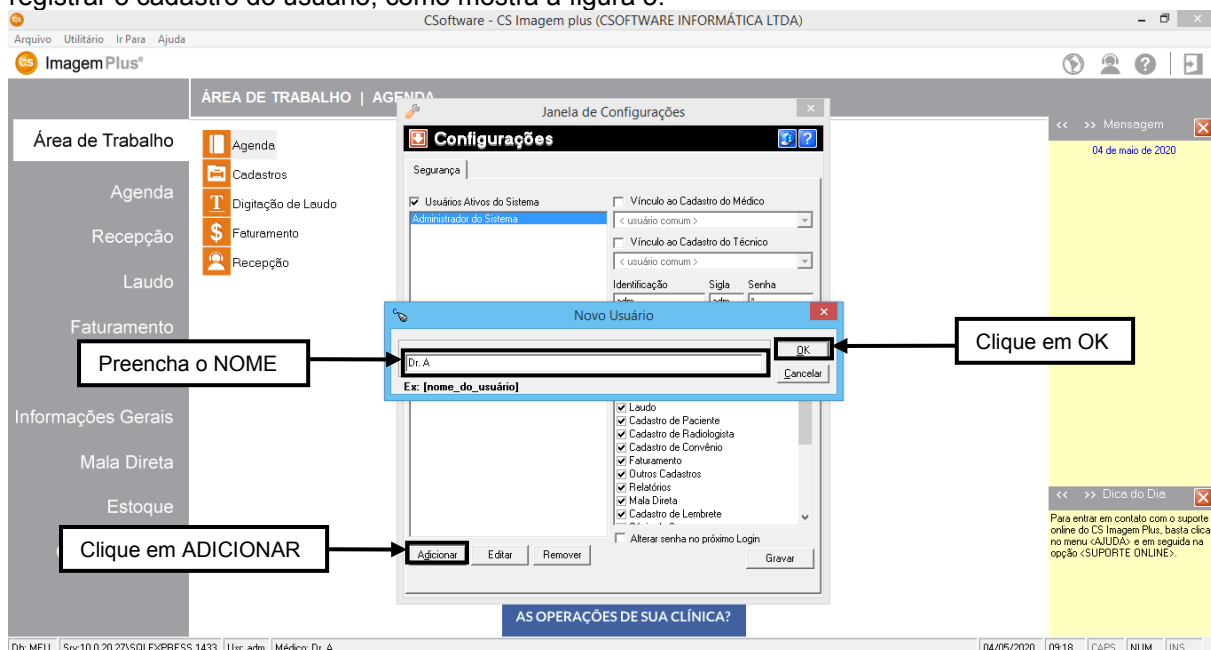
registrar o cadastro do usuário, como mostra a figura 6.

CSoftware - CS Imagem plus (CSOFTWARE INFORMÁTICA LTDA)

Arquivo Utilitário Ir Para Ajuda

Imagem Plus®

ÁREA DE TRABALHO | AGENDA

Área de Trabalho
Agenda
Recepção
Laudo
Faturamento
Informações Gerais
Mala Direta
Estoque

Agenda
Cadastros
Digitação de Laudo
Faturamento
Recepção

Janela de Configurações

Configurações

Segurança

Usuários Ativos do Sistema
Administrador do Sistema

Vínculo ao Cadastro do Médico
< usuário comum >
Vínculo ao Cadastro do Técnico
< usuário comum >
Identificação Sigla Senha

Novo Usuário

Dr. A
Ex: [nome_do_usuário]
OK
Cancelar

Preencha o NOME
Clique em OK

Laudo
Cadastro de Paciente
Cadastro de Radiologista
Cadastro de Convênio
Faturamento
Outros Cadastros
Relatórios
Mala Direta
Cadastro de Lembrete

Alterar senha no próximo Login

Adicionar Editar Remover
Gravar

Clique em ADICIONAR

AS OPERAÇÕES DE SUA CLÍNICA?

<< >> Mensagem
04 de maio de 2020

<< >> Dica do Dia
Para entrar em contato com o suporte online do CS Imagem Plus, basta clica no menu <AJUDA> e em seguida na opção <SUPORTE ONLINE>.

Db: MEU Srv:10.0.20.27\SQLEXPRESS,1433 Usr: adm Médico: Dr. A 04/05/2020 09:18 CAPS NUM INS